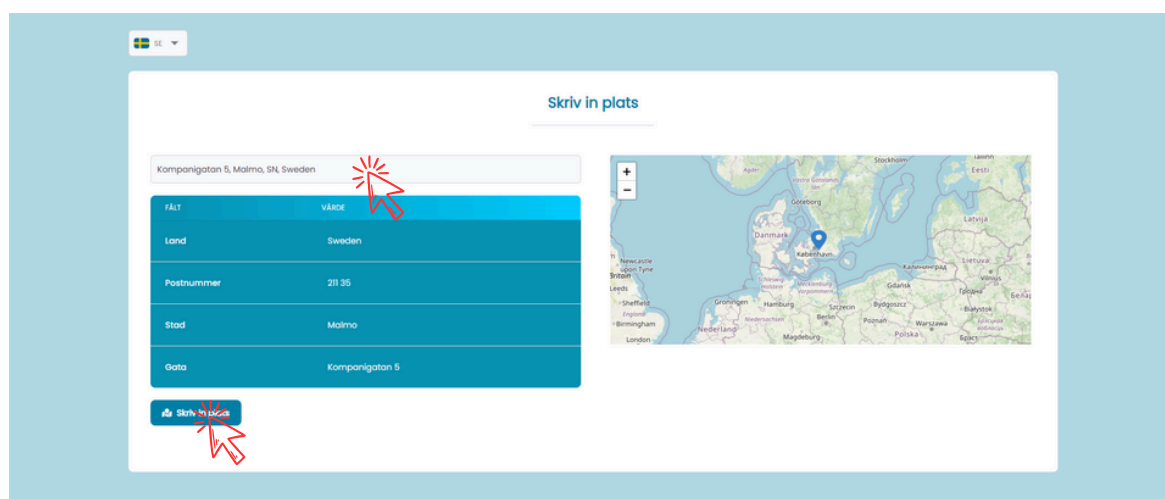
SE

Skriv in plats

Kompanigatan 5, Malmo, SN, Sweden

| FÄLT | VÄRDE |
|---|---|
| Land | Sweden |
| Postnummer | 211 35 |
| Stad | Malmo |
| Gata | Kompanigatan 5 |

Skriv in plats

+
−

Stockholm
Eesti
Göteborg
Latvija
Danmark
København
Lietuva
Newcastle upon Tyne
Калининград
Vilnius
Leeds
Gdańsk
Sheffield
Groningen
Hamburg
Szczecin
Bydgoszcz
Białystok
Birmingham
Nederland
Berlin
Poznań
Warszawa
London
Magdeburg
Polska